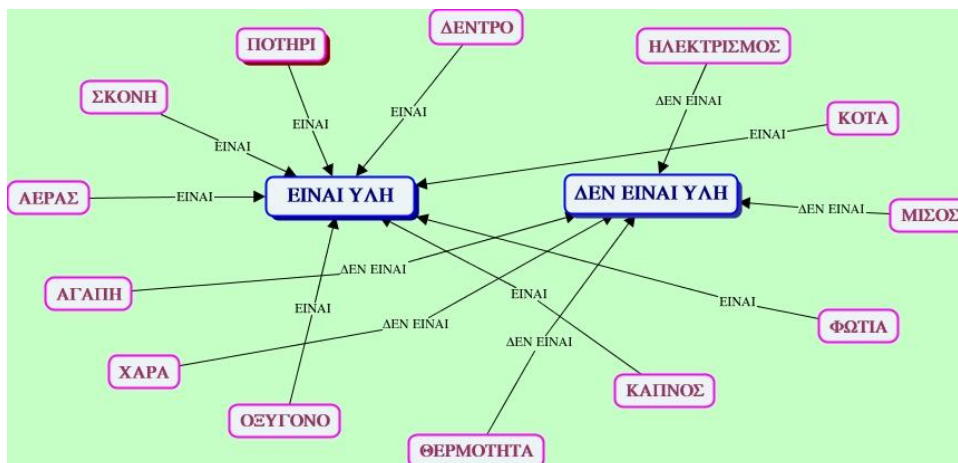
ΠΟΤΗΡΙ

ΔΕΝΤΡΟ

ΗΛΕΚΤΡΙΣΜΟΣ

ΣΚΟΝΗ

ΚΟΤΑ

ΕΙΝΑΙ

ΕΙΝΑΙ

ΔΕΝ ΕΙΝΑΙ

ΕΙΝΑΙ

ΕΙΝΑΙ

ΛΕΡΑΣ

ΕΙΝΑΙ

ΕΙΝΑΙ ΥΛΗ

ΔΕΝ ΕΙΝΑΙ ΥΛΗ

ΔΕΝ ΕΙΝΑΙ

ΜΙΣΟΣ

ΑΓΑΠΗ

ΔΕΝ ΕΙΝΑΙ

ΕΙΝΑΙ

ΕΙΝΑΙ

ΕΙΝΑΙ

ΦΩΤΙΑ

ΔΕΝ ΕΙΝΑΙ

ΔΕΝ ΕΙΝΑΙ

ΧΑΡΑ

ΚΑΠΝΟΣ

ΟΞΥΓΟΝΟ

ΘΕΡΜΟΤΗΤΑ